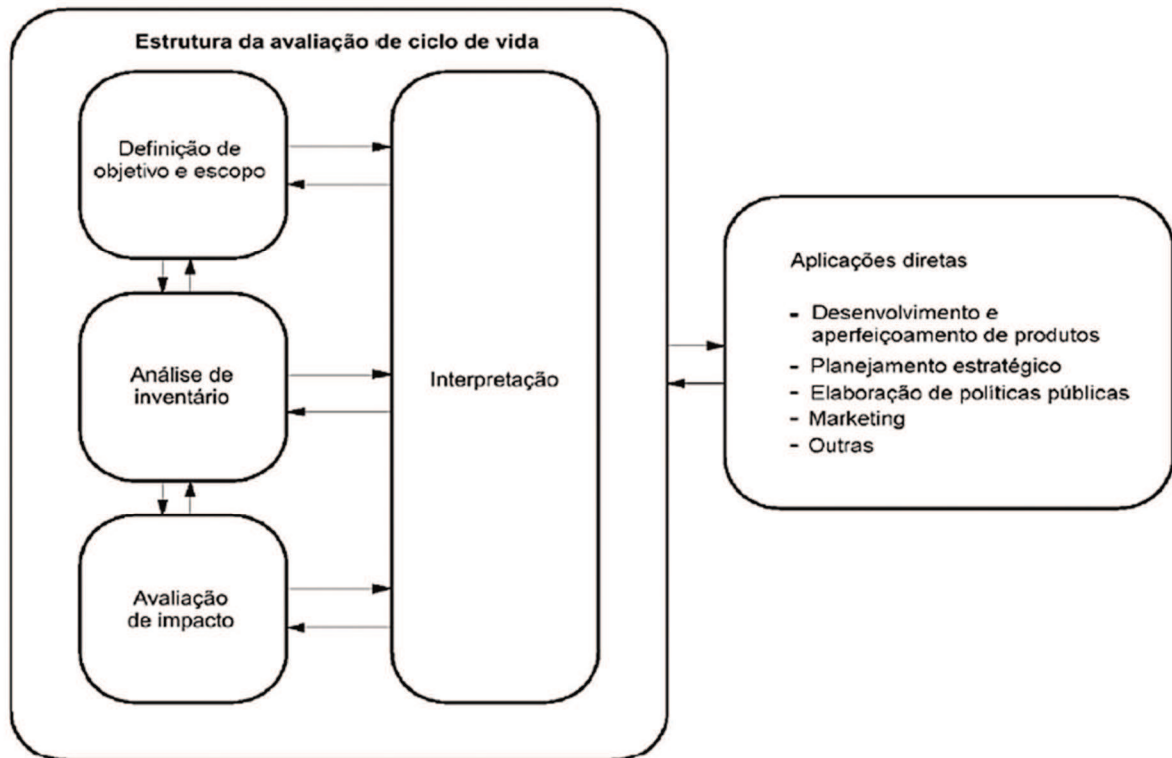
Estrutura da avaliação de ciclo de vida

Definição de objetivo e escopo

Análise de inventário

Avaliação de impacto

Interpretação

Aplicações diretas

- Desenvolvimento e aperfeiçoamento de produtos
- Planejamento estratégico
- Elaboração de politicas públicas
- Marketing
- Outras